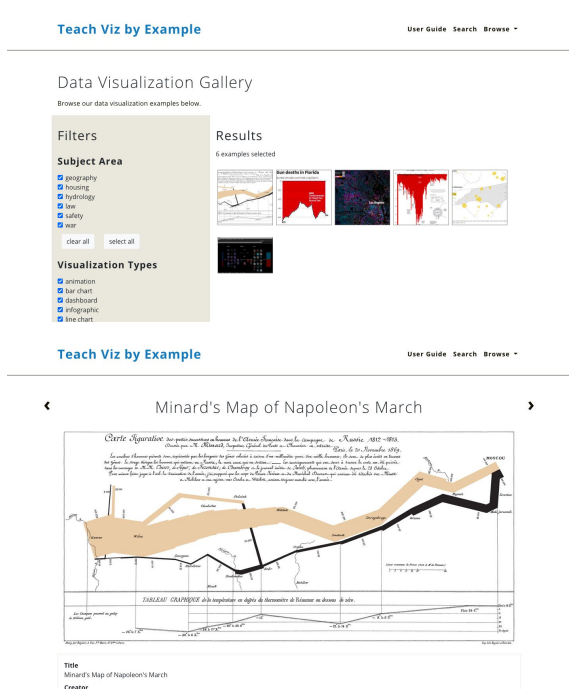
Teach Viz by Example

User Guide Search Browse

Data Visualization Gallery

Browse our data visualization examples below.

Filters

Subject Area

geography
housing
hydrology
law
safety
war

clear all select all

Visualization Types

animation
bar chart
dashboard
infographic
line chart

Results

6 examples selected

Gun deaths in Florida

Teach Viz by Example

User Guide Search Browse

Minard's Map of Napoleon's March

Carte Figurative des pertes successives en hommes de l'Armée Française dans la campagne de Russie 1812-1813.

Dressée par M. Minard, Inspecteur Général des Ponts et Chaussées en retraite.

Paris, le 20 Novembre 1869.

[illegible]

MOSCOU

TABLEAU GRAPHIQUE de la température en degrés du thermomètre de Réaumur au dessous de zéro.

Title
Minard's Map of Napoleon's March
Creator